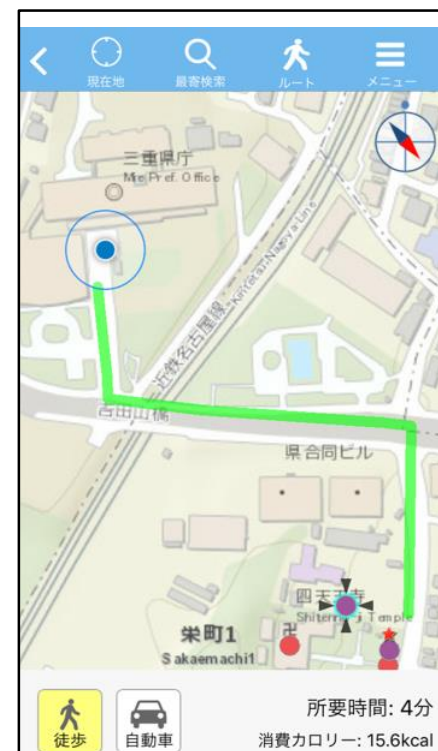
現在地
最寄検索
ルート
メニュー

三重県庁
Mie Pref. Office

近鉄名古屋線
Kintetsu Nagoya Line

吉田山橋

県合同ビル

四天王寺
Shitenn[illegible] Temple

栄町1
Sakaemachi1

徒歩
自動車
所要時間: 4分
消費カロリー: 15.6kcal